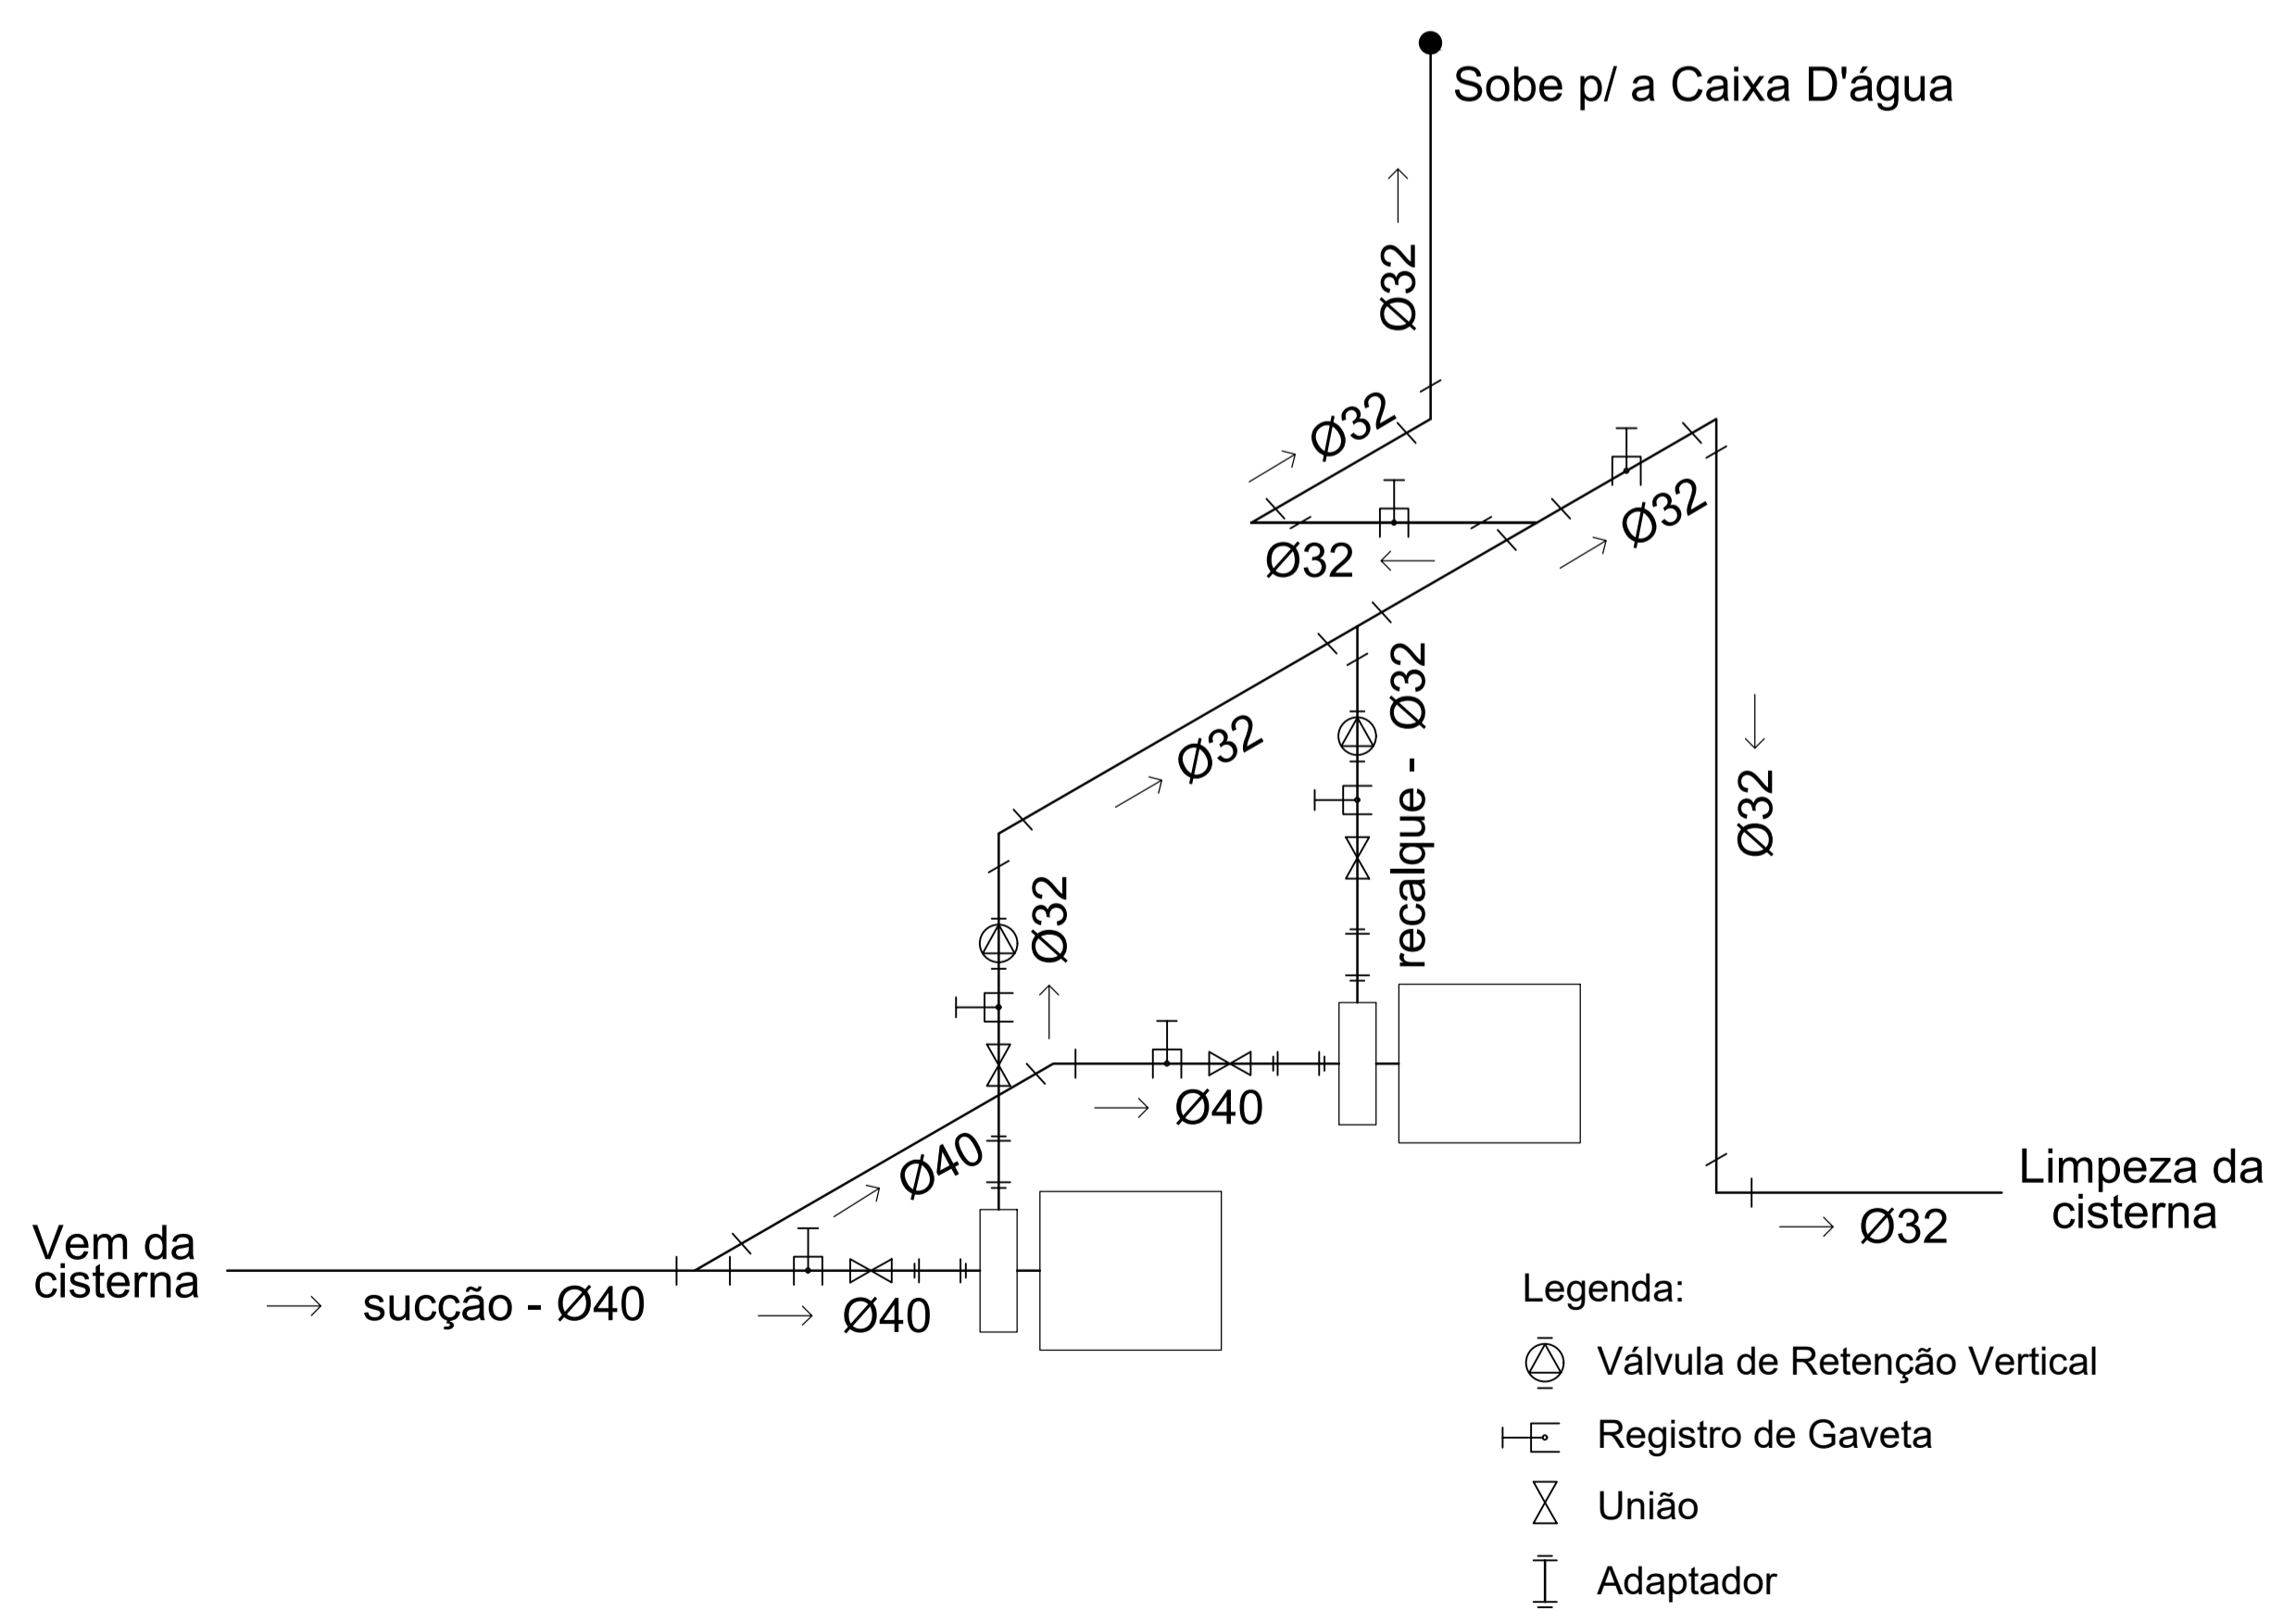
Sobe p/ a Caixa D'água

Ø32

Ø32

Ø32

Ø32

Ø32

recalque - Ø32

Ø32

Ø32

Ø40

Ø40

Limpeza da cisterna

Ø32

Vem da cisterna

sucção - Ø40

Ø40

Legenda:

Válvula de Retenção Vertical

Registro de Gaveta

União

Adaptador